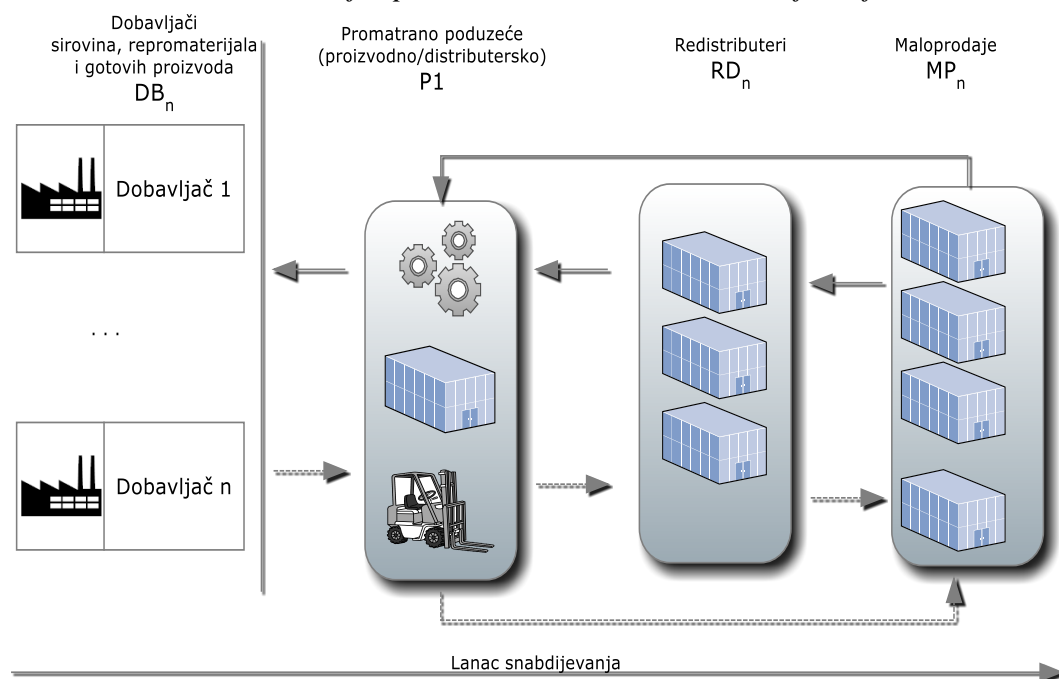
Dobavljači sirovina, repromaterijala i gotovih proizvoda
$DB_n$

Promatrano poduzeće (proizvodno/distributersko)
P1

Redistributeri
$RD_n$

Maloprodaje
$MP_n$

Dobavljač 1

. . .

Dobavljač n

Lanac snabdijevanja